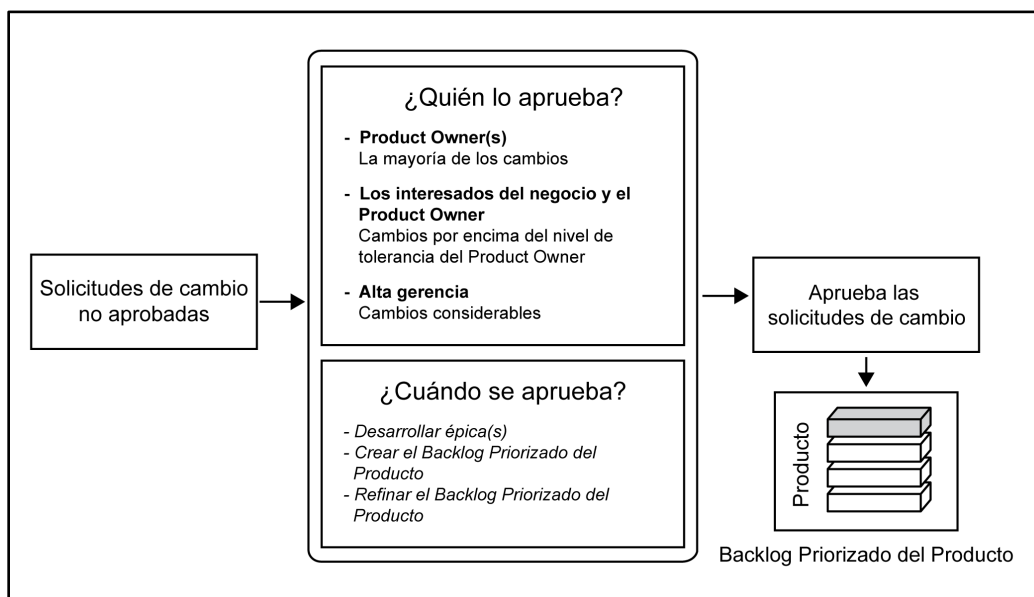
Solicitudes de cambio no aprobadas

¿Quién lo aprueba?

- **Product Owner(s)**
La mayoría de los cambios

- **Los interesados del negocio y el Product Owner**
Cambios por encima del nivel de tolerancia del Product Owner

- **Alta gerencia**
Cambios considerables

¿Cuándo se aprueba?

- *Desarrollar épica(s)*
- *Crear el Backlog Priorizado del Producto*
- *Refinar el Backlog Priorizado del Producto*

Aprueba las solicitudes de cambio

Producto

Backlog Priorizado del Producto